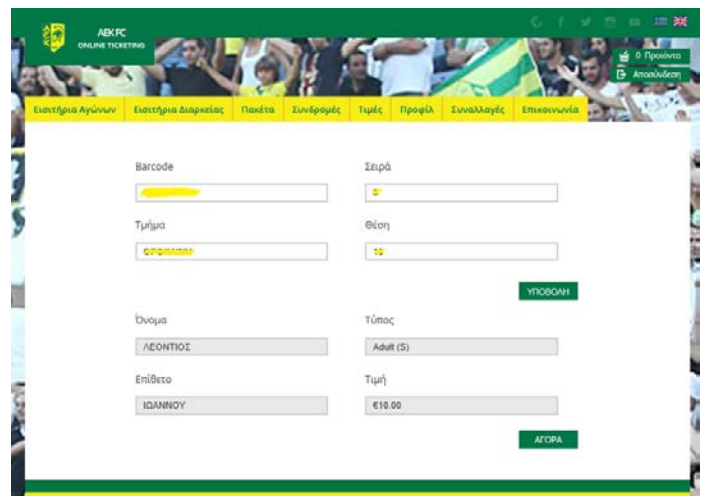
AEK FC
ONLINE TICKETING

0 Προϊόντα
Αποσύνδεση

Εισιτήρια Αγώνων | Εισιτήρια Διαρκείας | Πακέτα | Συνδρομές | Τιμές | Προφίλ | Συναλλαγές | Επικοινωνία

Barcode
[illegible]

Σειρά
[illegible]

Τμήμα
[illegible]

Θέση
10

ΥΠΟΒΟΛΗ

Όνομα
ΛΕΟΝΤΙΟΣ

Τύπος
Adult (S)

Επίθετο
ΙΩΑΝΝΟΥ

Τιμή
€10.00

ΑΓΟΡΑ